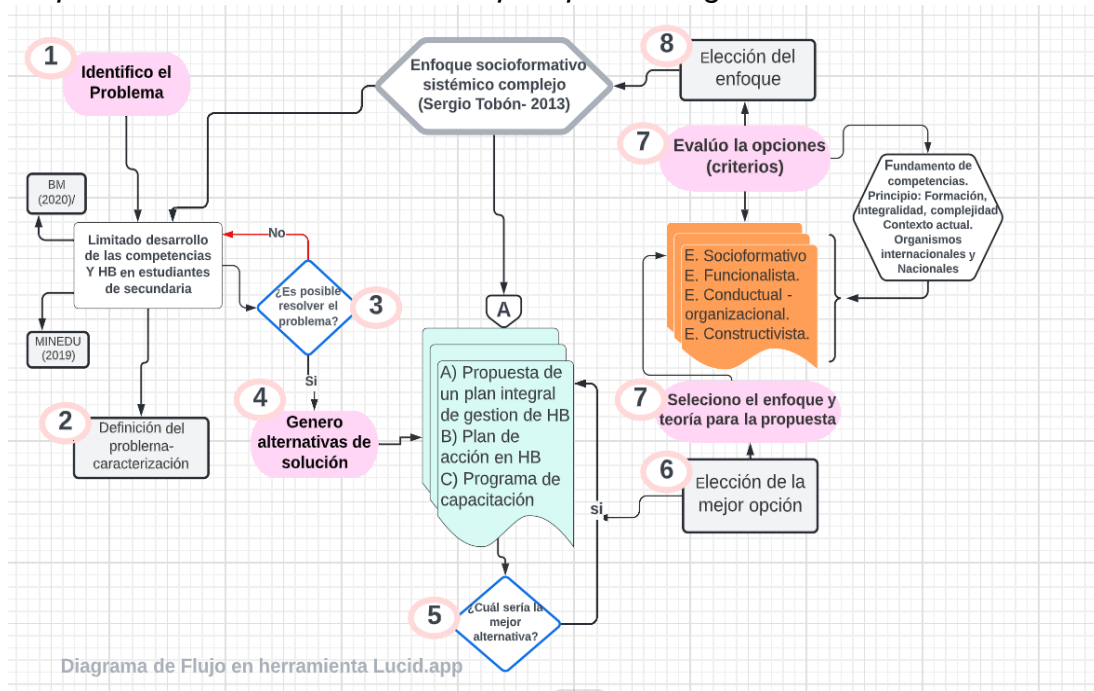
1
Identifico el Problema

Enfoque socioformativo sistémico complejo (Sergio Tobón- 2013)

8
Elección del enfoque

7
Evalúo la opciones (criterios)

Fundamento de competencias. Principio: Formación, integralidad, complejidad Contexto actual. Organismos internacionales y Nacionales

BM (2020)/

Limitado desarrollo de las competencias Y HB en estudiantes de secundaria

No

¿Es posible resolver el problema?
3

MINEDU (2019)

2
Definición del problema-caracterización

Si

4
Genero alternativas de solución

A

A) Propuesta de un plan integral de gestion de HB
B) Plan de acción en HB
C) Programa de capacitación

E. Socioformativo
E. Funcionalista.
E. Conductual - organizacional.
E. Constructivista.

7
Seleciono el enfoque y teoría para la propuesta

6
Elección de la mejor opción

si

5
¿Cuál sería la mejor alternativa?

Diagrama de Flujo en herramienta Lucid.app